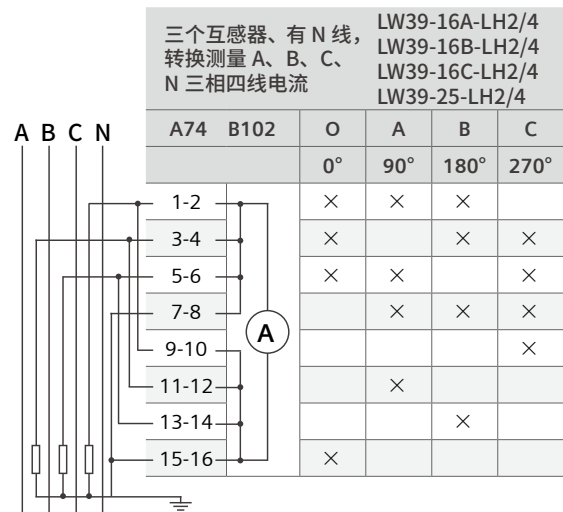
三个互感器、有 N 线，转换测量 A、B、C、N 三相四线电流

LW39-16A-LH2/4
LW39-16B-LH2/4
LW39-16C-LH2/4
LW39-25-LH2/4

A B C N

A

| A74 B102 | O | A | B | C |
|---|---|---|---|---|
| | 0° | 90° | 180° | 270° |
| 1-2 | × | × | × | |
| 3-4 | × | | × | × |
| 5-6 | × | × | | × |
| 7-8 | | × | × | × |
| 9-10 | | | | × |
| 11-12 | | × | | |
| 13-14 | | | × | |
| 15-16 | × | | | |